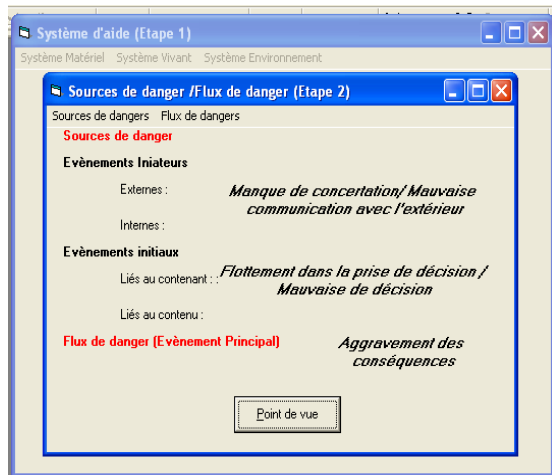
Système d'aide (Etape 1)

Système Matériel Système Vivant Système Environnement

Sources de danger /Flux de danger (Etape 2)

Sources de dangers Flux de dangers

Sources de danger

Evènements Iniateurs

Externes : Manque de concertation/ Mauvaise communication avec l'extérieur

Internes :

Evènements initiaux

Liés au contenant : Flottement dans la prise de décision / Mauvaise de décision

Liés au contenu :

Flux de danger (Evènement Principal) Aggravement des conséquences

Point de vue